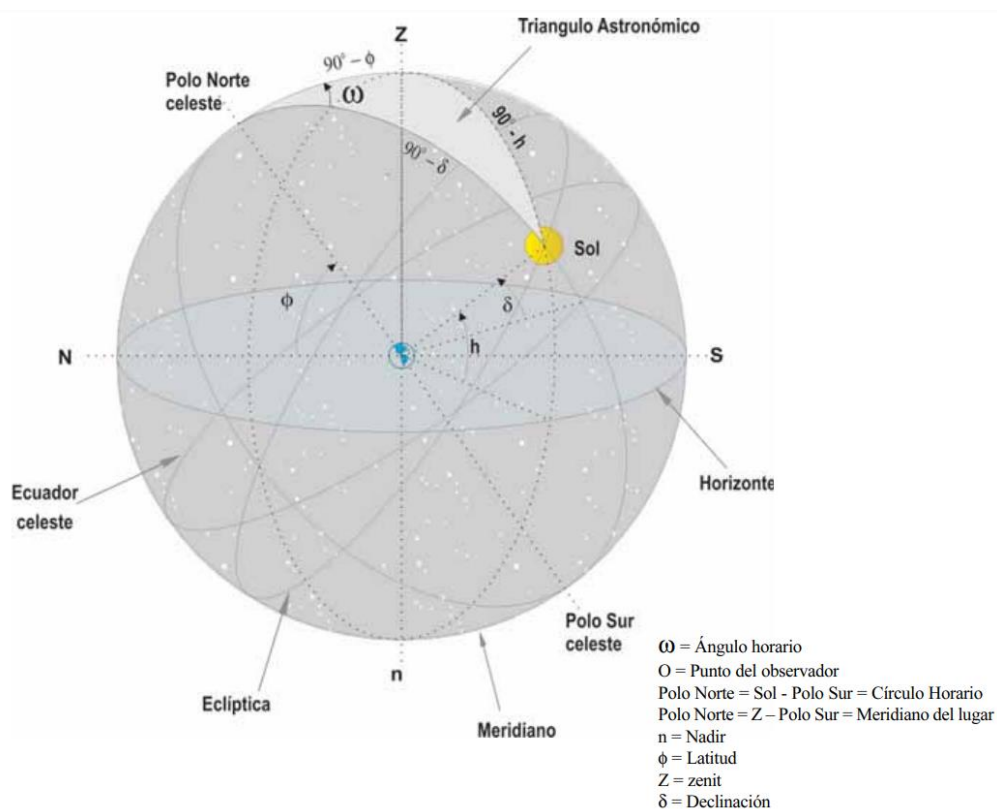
Triangulo Astronómico

Z

$90° - \phi$

Polo Norte celeste

$\omega$

$90° - h$

$90° - \delta$

Sol

$\phi$

$\delta$

N

h

S

Ecuador celeste

Horizonte

Polo Sur celeste

n

Eclíptica

Meridiano

$\omega$ = Ángulo horario
O = Punto del observador
Polo Norte = Sol - Polo Sur = Círculo Horario
Polo Norte = Z – Polo Sur = Meridiano del lugar
n = Nadir
$\phi$ = Latitud
Z = zenit
$\delta$ = Declinación